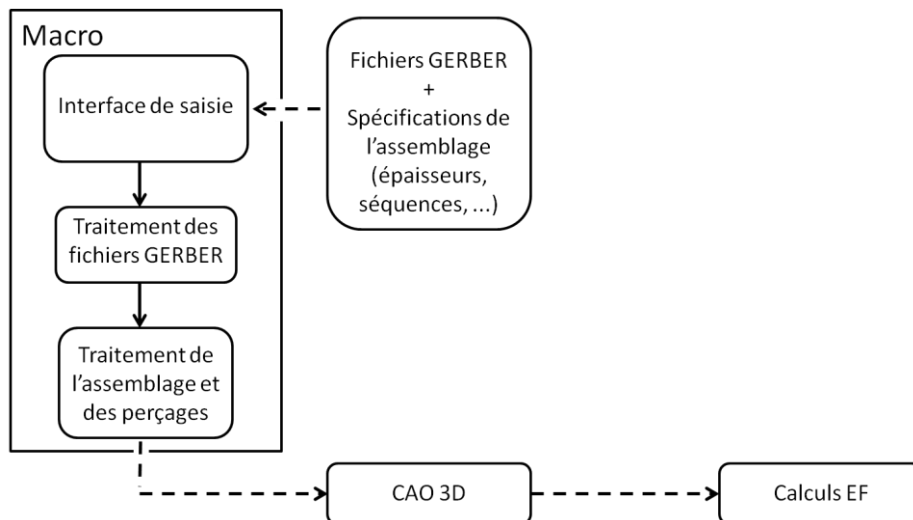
Macro

Interface de saisie

Traitement des fichiers GERBER

Traitement de l'assemblage et des perçages

Fichiers GERBER
+
Spécifications de l'assemblage (épaisseurs, séquences, ...)

CAO 3D

Calculs EF